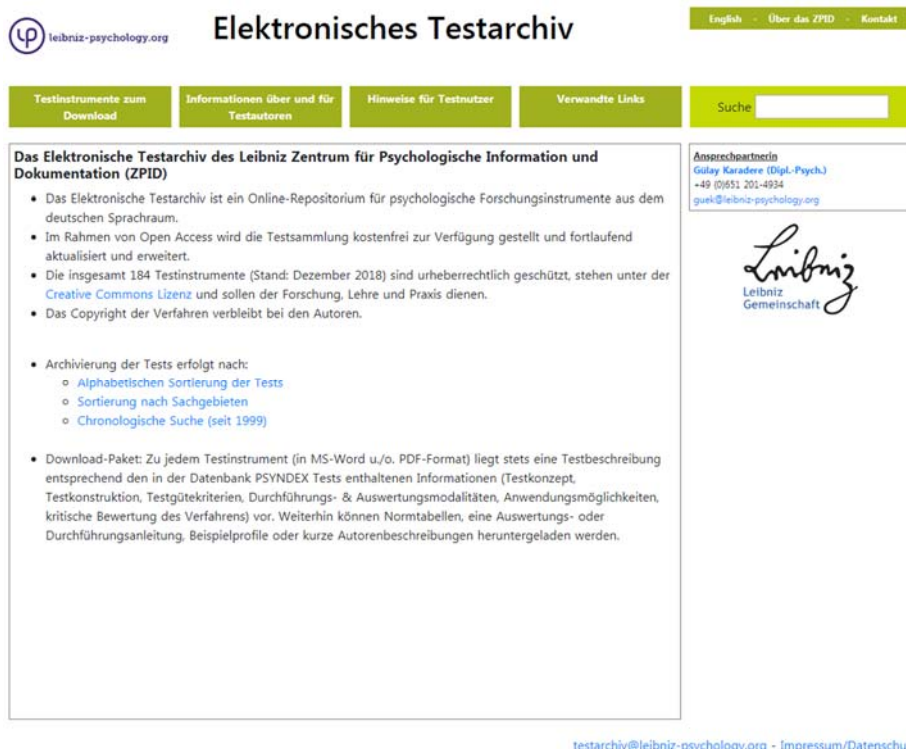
leibniz-psychology.org

Elektronisches Testarchiv

English - Über das ZPID - Kontakt

Testinstrumente zum Download

Informationen über und für Testautoren

Hinweise für Testnutzer

Verwandte Links

Suche

Das Elektronische Testarchiv des Leibniz Zentrum für Psychologische Information und Dokumentation (ZPID)

- Das Elektronische Testarchiv ist ein Online-Repositorium für psychologische Forschungsinstrumente aus dem deutschen Sprachraum.
- Im Rahmen von Open Access wird die Testsammlung kostenfrei zur Verfügung gestellt und fortlaufend aktualisiert und erweitert.
- Die insgesamt 184 Testinstrumente (Stand: Dezember 2018) sind urheberrechtlich geschützt, stehen unter der Creative Commons Lizenz und sollen der Forschung, Lehre und Praxis dienen.
- Das Copyright der Verfahren verbleibt bei den Autoren.

- Archivierung der Tests erfolgt nach:
  - Alphabetischen Sortierung der Tests
  - Sortierung nach Sachgebieten
  - Chronologische Suche (seit 1999)

- Download-Paket: Zu jedem Testinstrument (in MS-Word u./o. PDF-Format) liegt stets eine Testbeschreibung entsprechend den in der Datenbank PSYNDEX Tests enthaltenen Informationen (Testkonzept, Testkonstruktion, Testgütekriterien, Durchführungs- & Auswertungsmodalitäten, Anwendungsmöglichkeiten, kritische Bewertung des Verfahrens) vor. Weiterhin können Normtabellen, eine Auswertungs- oder Durchführungsanleitung, Beispielprofile oder kurze Autorenbeschreibungen heruntergeladen werden.

Ansprechpartnerin
Gülay Karadere (Dipl.-Psych.)
+49 (0)651 201-4934
guek@leibniz-psychology.org

Leibniz
Leibniz
Gemeinschaft

testarchiv@leibniz-psychology.org - Impressum/Datenschu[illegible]